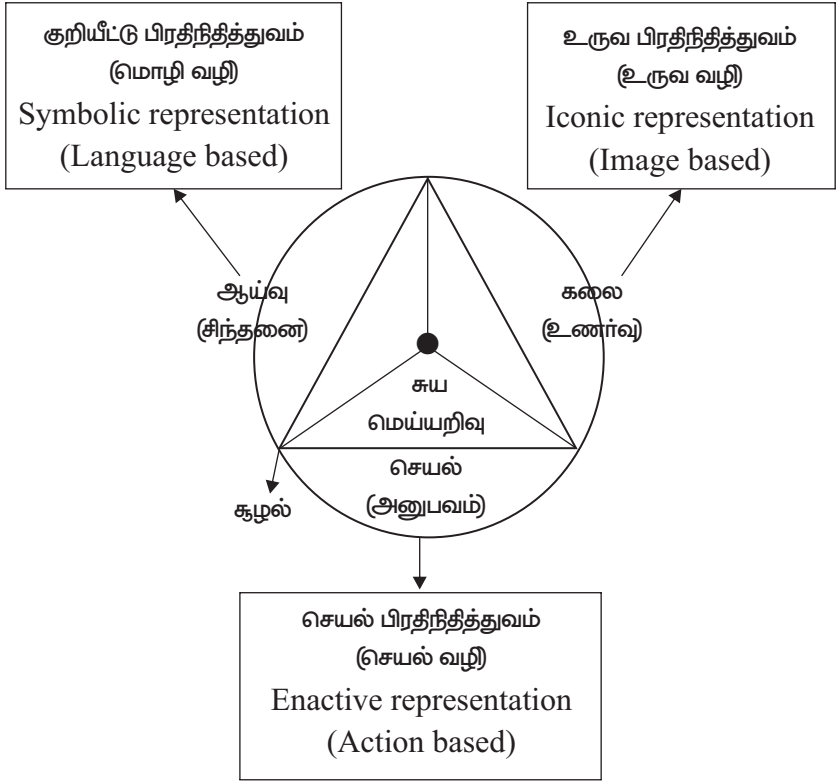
குறியீட்டு பிரதிநிதித்துவம்
(மொழி வழி)
Symbolic representation
(Language based)

உருவ பிரதிநிதித்துவம்
(உருவ வழி)
Iconic representation
(Image based)

ஆய்வு
(சிந்தனை)

கலை
(உணர்வு)

சுய
மெய்யறிவு

செயல்
(அனுபவம்)

சூழல்

செயல் பிரதிநிதித்துவம்
(செயல் வழி)
Enactive representation
(Action based)